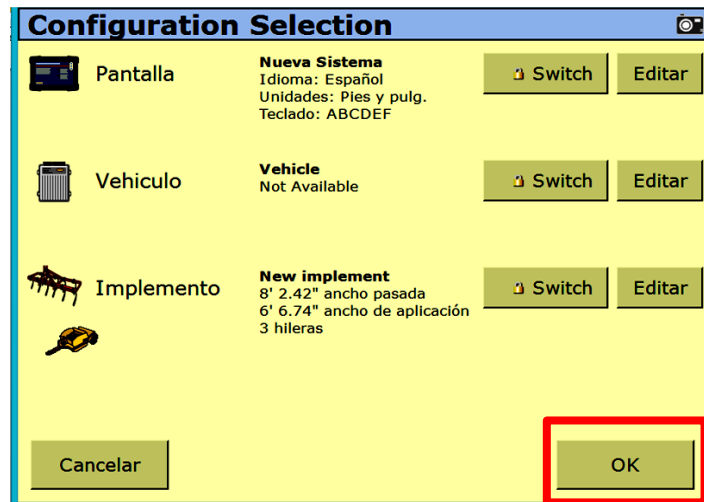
Configuration Selection

Pantalla

Nueva Sistema
Idioma: Español
Unidades: Pies y pulg.
Teclado: ABCDEF

Switch

Editar

Vehiculo

Vehicle
Not Available

Switch

Editar

Implemento

New implement
8' 2.42" ancho pasada
6' 6.74" ancho de aplicación
3 hileras

Switch

Editar

Cancelar

OK